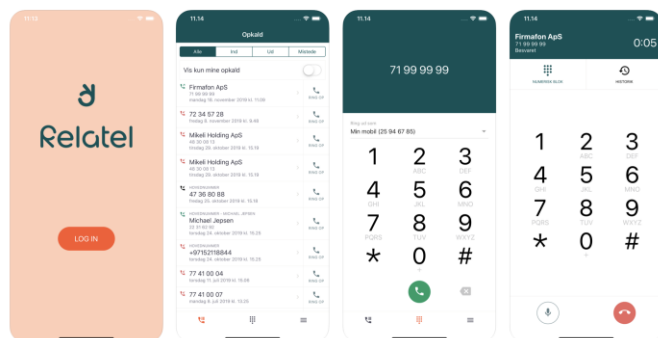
11.14

Relatel

LOG IN

11.14

Opkald

Alle | Ind | Ud | Mistede

Vis kun mine opkald

Firmafon ApS
71 99 99 99
mandag 18. november 2019 kl. 11.08
RING OP

72 34 57 28
mandag 18. november 2019 kl. 9.40
RING OP

Mikeli Holding ApS
48 30 00 13
fredag 25. oktober 2019 kl. 13.18
RING OP

Mikeli Holding ApS
48 30 00 13
fredag 25. oktober 2019 kl. 13.18
RING OP

47 36 80 88
fredag 25. oktober 2019 kl. 10.38
RING OP

Michael Jepsen
23 37 42 80
torsdag 24. oktober 2019 kl. 15.28
RING OP

+97152118844
torsdag 24. oktober 2019 kl. 15.25
RING OP

77 41 00 04
torsdag 17. juli 2019 kl. 15.08
RING OP

77 41 00 07
fredag 8. juli 2019 kl. 12.15
RING OP

11.14

71 99 99 99

Ring ud som
Min mobil (25 94 67 85)

1
2 ABC
3 DEF
4 GHI
5 JKL
6 MNO
7 PQRS
8 TUV
9 WXYZ
*
0 +
#

11.14

Firmafon ApS
71 99 99 99
Besvaret
0:05

NUMMERS BLOK
HISTORIK

1
2 ABC
3 DEF
4 GHI
5 JKL
6 MNO
7 PQRS
8 TUV
9 WXYZ
*
0 +
#